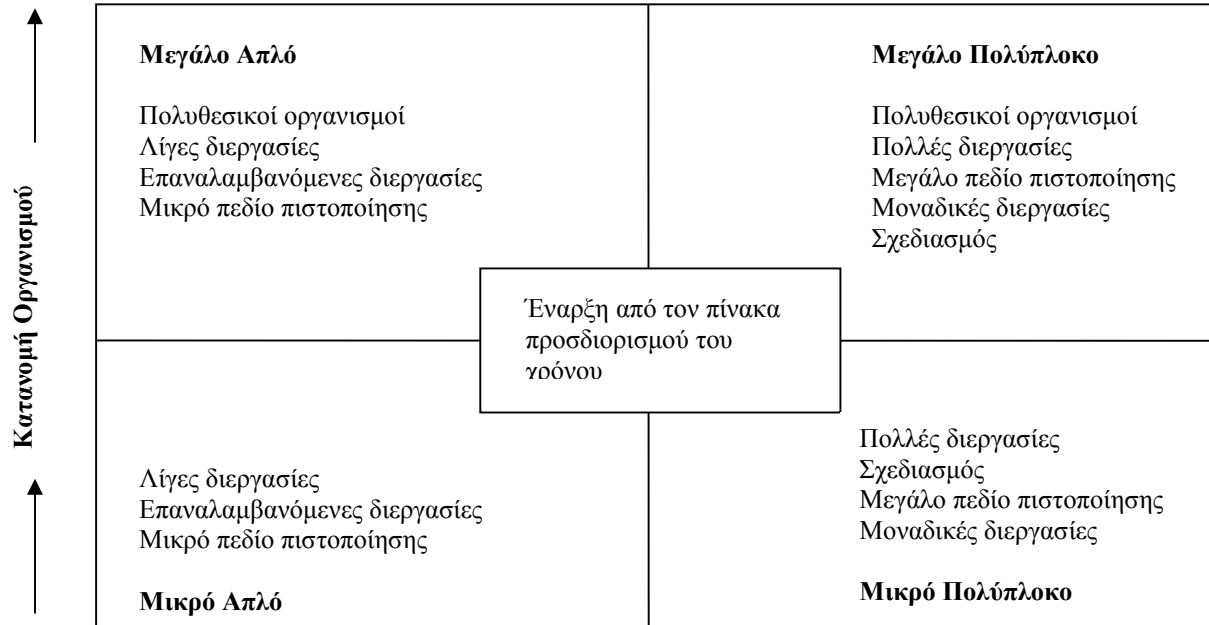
Κατανομή Οργανισμού

Μεγάλο Απλό

Πολυθεσικοί οργανισμοί
Λίγες διεργασίες
Επαναλαμβανόμενες διεργασίες
Μικρό πεδίο πιστοποίησης

Μεγάλο Πολύπλοκο

Πολυθεσικοί οργανισμοί
Πολλές διεργασίες
Μεγάλο πεδίο πιστοποίησης
Μοναδικές διεργασίες
Σχεδιασμός

Έναρξη από τον πίνακα προσδιορισμού του χρόνου

Λίγες διεργασίες
Επαναλαμβανόμενες διεργασίες
Μικρό πεδίο πιστοποίησης

Μικρό Απλό

Πολλές διεργασίες
Σχεδιασμός
Μεγάλο πεδίο πιστοποίησης
Μοναδικές διεργασίες

Μικρό Πολύπλοκο